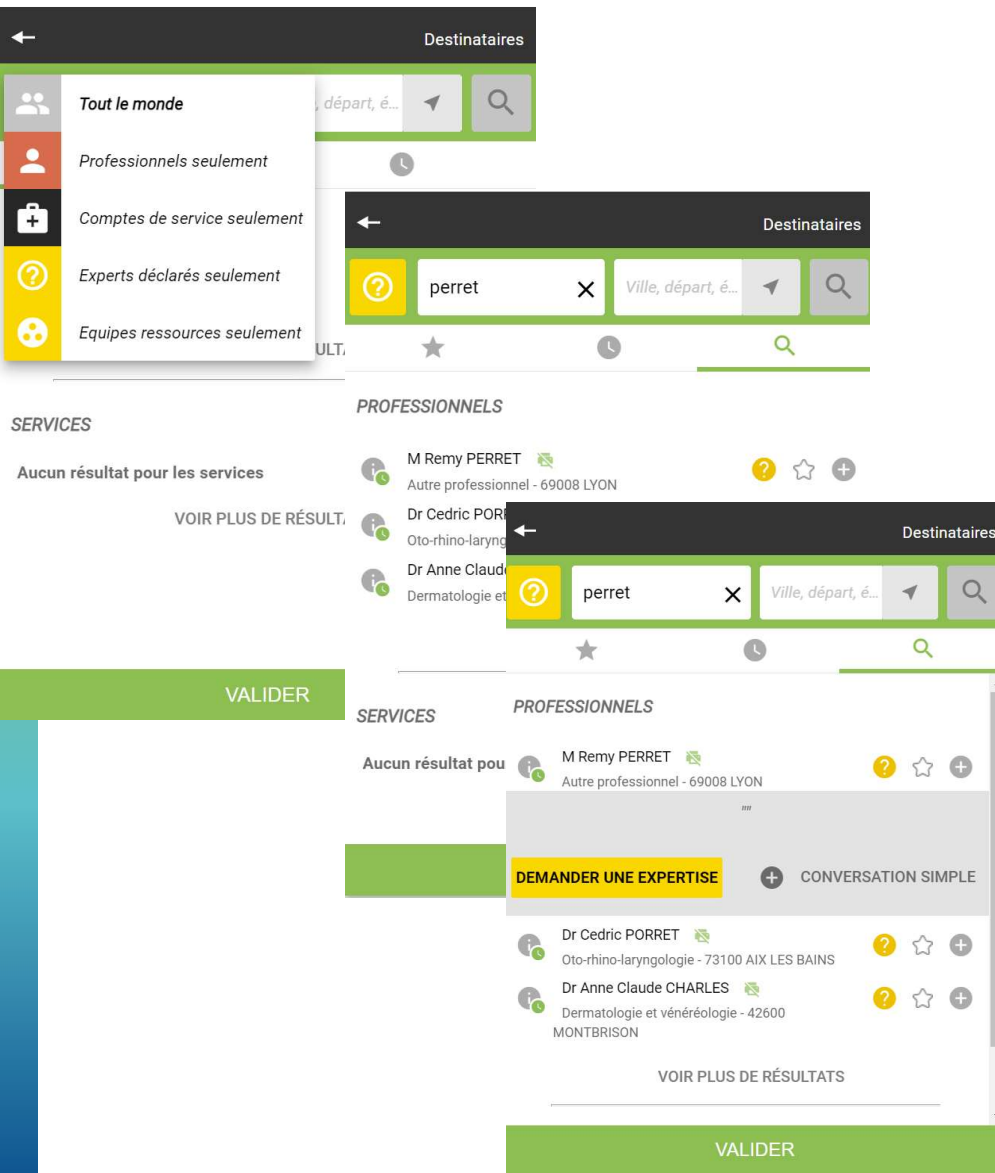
Destinataires

Tout le monde
Professionnels seulement
Comptes de service seulement
Experts déclarés seulement
Equipes ressources seulement

, départ, é...

ULT

SERVICES

Aucun résultat pour les services

VOIR PLUS DE RÉSULT

VALIDER

Destinataires

perret

Ville, départ, é...

PROFESSIONNELS

M Remy PERRET
Autre professionnel - 69008 LYON

Dr Cedric PORR
Oto-rhino-laryng

Dr Anne Claud
Dermatologie et

SERVICES

Aucun résultat pou

Destinataires

perret

Ville, départ, é...

PROFESSIONNELS

M Remy PERRET
Autre professionnel - 69008 LYON

DEMANDER UNE EXPERTISE

CONVERSATION SIMPLE

Dr Cedric PORRET
Oto-rhino-laryngologie - 73100 AIX LES BAINS

Dr Anne Claude CHARLES
Dermatologie et vénéréologie - 42600 MONTBRISON

VOIR PLUS DE RÉSULTATS

VALIDER